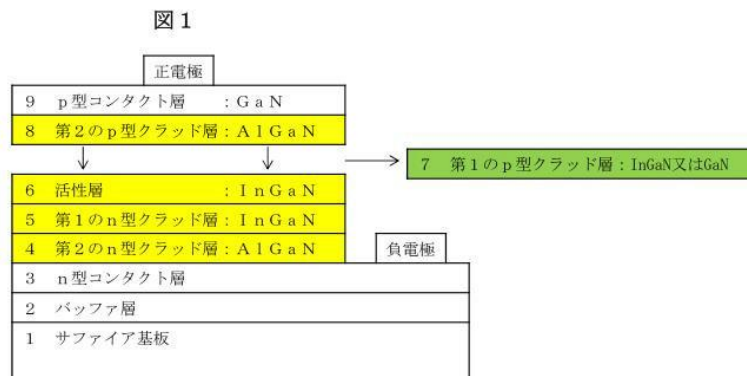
図１

正電極

９　ｐ型コンタクト層　：ＧａＮ

８　第２のｐ型クラッド層：ＡｌＧａＮ

７　第１のｐ型クラッド層：InGaN又はGaN

６　活性層　：ＩｎＧａＮ

５　第１のｎ型クラッド層：ＩｎＧａＮ

４　第２のｎ型クラッド層：ＡｌＧａＮ

負電極

３　ｎ型コンタクト層

２　バッファ層

１　サファイア基板